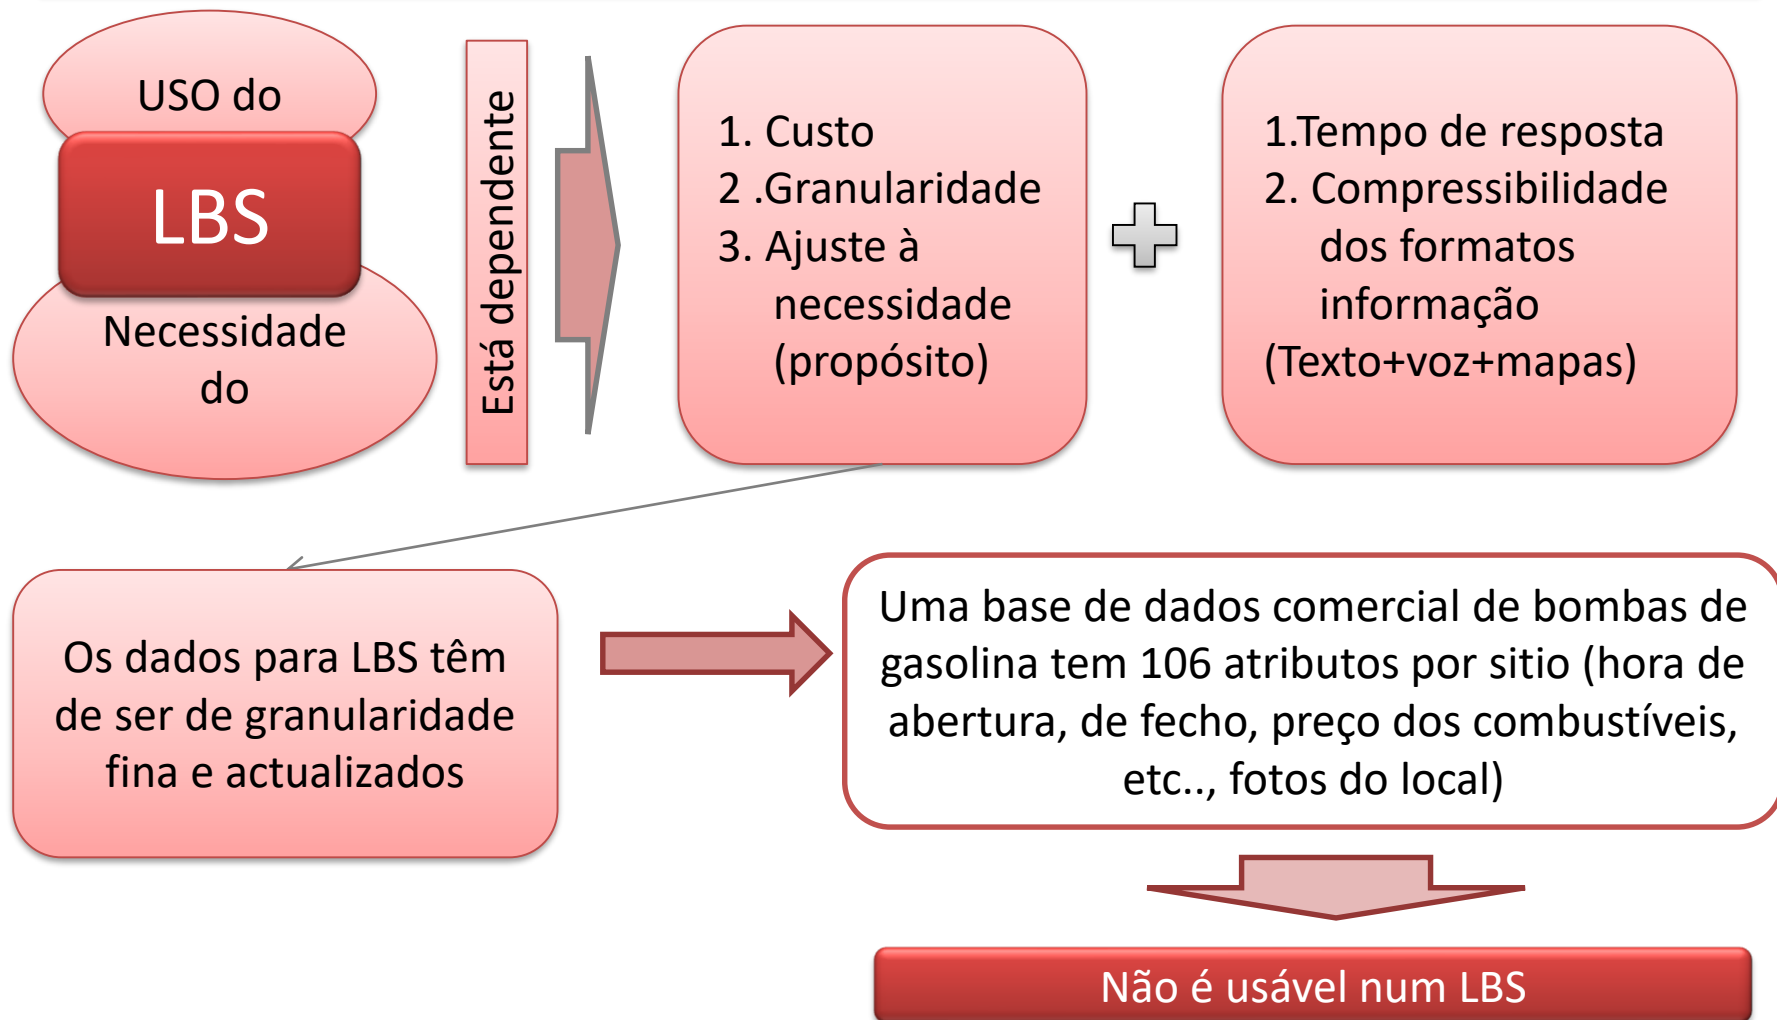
USO do

LBS

Necessidade do

Está dependente

1. Custo
2 .Granularidade
3. Ajuste à necessidade (propósito)

1.Tempo de resposta
2. Compressibilidade dos formatos informação (Texto+voz+mapas)

Os dados para LBS têm de ser de granularidade fina e actualizados

Uma base de dados comercial de bombas de gasolina tem 106 atributos por sitio (hora de abertura, de fecho, preço dos combustíveis, etc.., fotos do local)

Não é usável num LBS